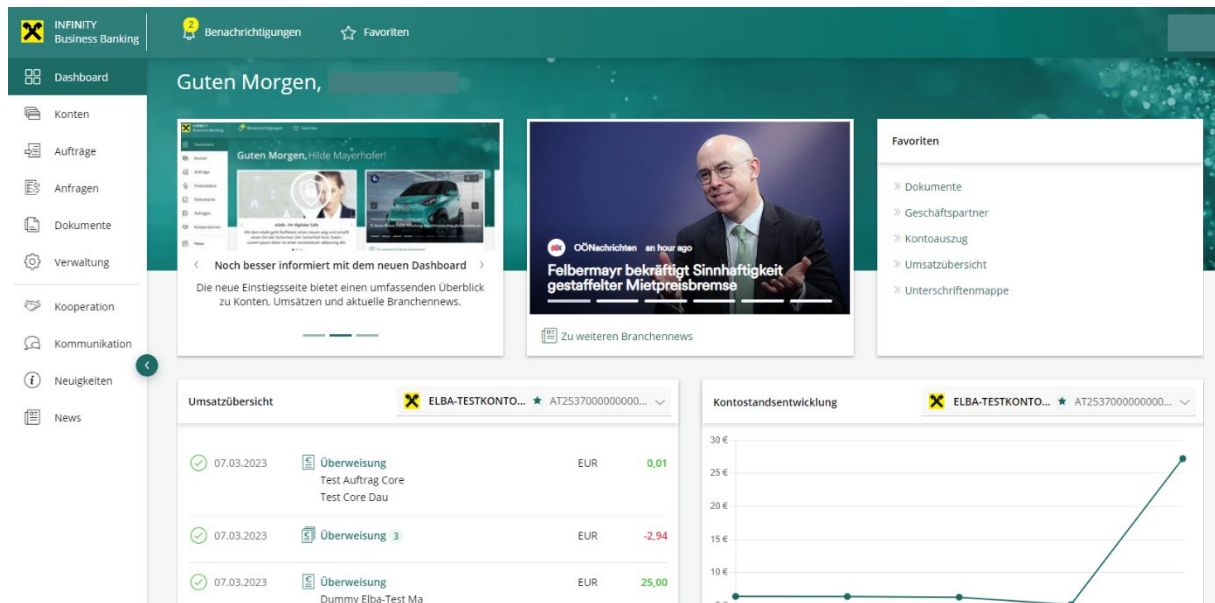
INFINITY
Business Banking

2 Benachrichtigungen
Favoriten

Dashboard
Konten
Aufträge
Anfragen
Dokumente
Verwaltung
Kooperation
Kommunikation
Neuigkeiten
News

Guten Morgen,

Guten Morgen, Hilde Mayerhofer!

Noch besser informiert mit dem neuen Dashboard

Die neue Einstiegsseite bietet einen umfassenden Überblick zu Konten, Umsätzen und aktuelle Branchennews.

OÖNachrichten an hour ago
Felbermayr bekräftigt Sinnhaftigkeit gestaffelter Mietpreisbremse

Zu weiteren Branchennews

Favoriten
Dokumente
Geschäftspartner
Kontoauszug
Umsatzübersicht
Unterschriftenmappe

Umsatzübersicht
ELBA-TESTKONTO... AT2537000000000...

| | | | |
|---|---|---|---|
| 07.03.2023 | Überweisung<br>Test Auftrag Core<br>Test Core Dau | EUR | 0,01 |
| 07.03.2023 | Überweisung 3 | EUR | -2,94 |
| 07.03.2023 | Überweisung<br>Dummy Elba-Test Ma | EUR | 25,00 |

Kontostandsentwicklung
ELBA-TESTKONTO... AT2537000000000...

30 €
25 €
20 €
15 €
10 €